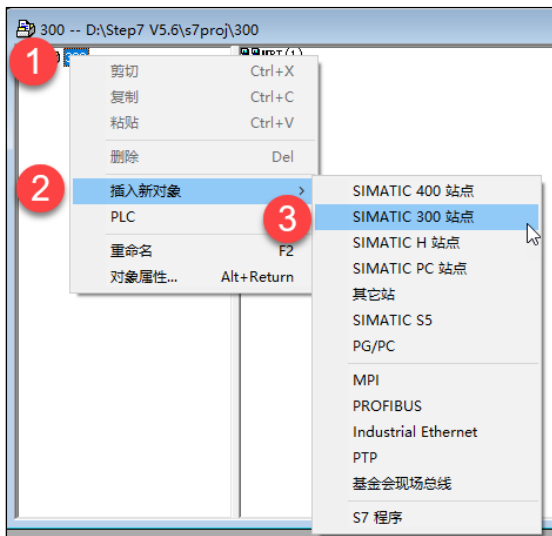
300 -- D:\Step7 V5.6\s7proj\300

1

MPI(1)

剪切 Ctrl+X
复制 Ctrl+C
粘贴 Ctrl+V
删除 Del

2

插入新对象
PLC
重命名 F2
对象属性... Alt+Return

SIMATIC 400 站点

3

SIMATIC 300 站点
SIMATIC H 站点
SIMATIC PC 站点
其它站
SIMATIC S5
PG/PC
MPI
PROFIBUS
Industrial Ethernet
PTP
基金会现场总线
S7 程序